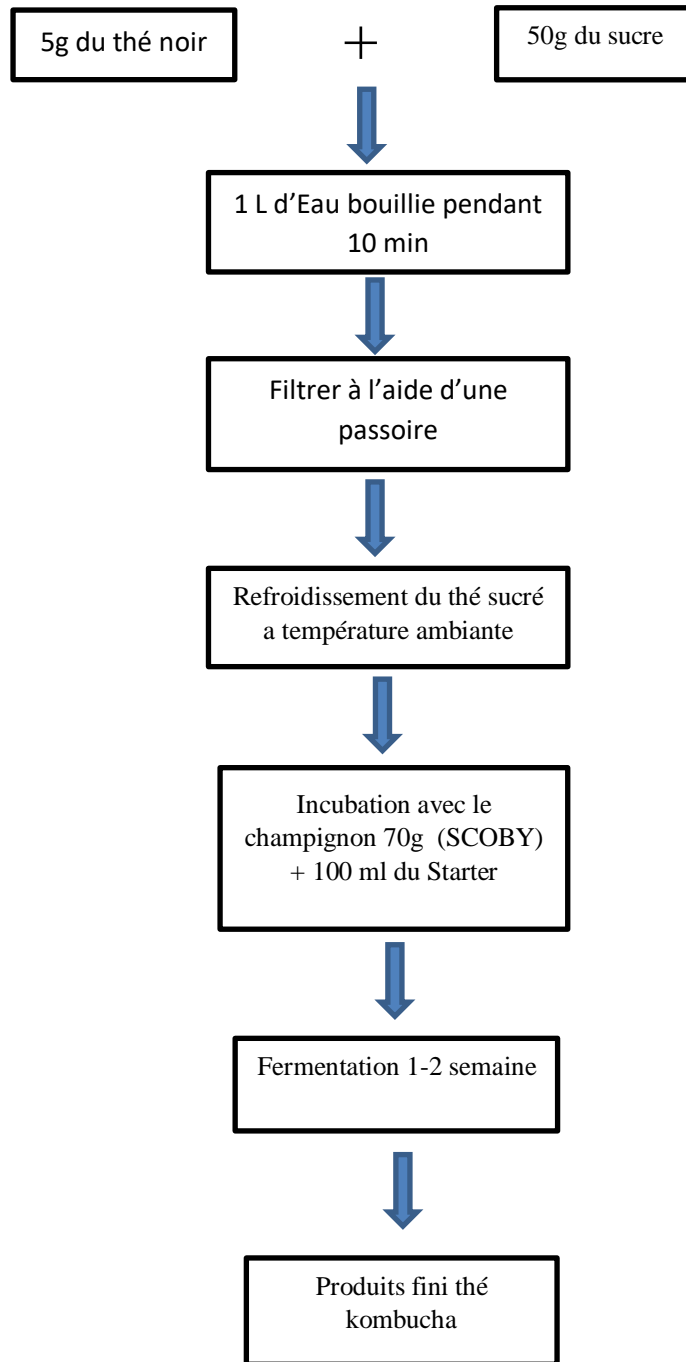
5g du thé noir

+

50g du sucre

1 L d'Eau bouillie pendant 10 min

Filtrer à l'aide d'une passoire

Refroidissement du thé sucré a température ambiante

Incubation avec le champignon 70g (SCOBY) + 100 ml du Starter

Fermentation 1-2 semaine

Produits fini thé kombucha